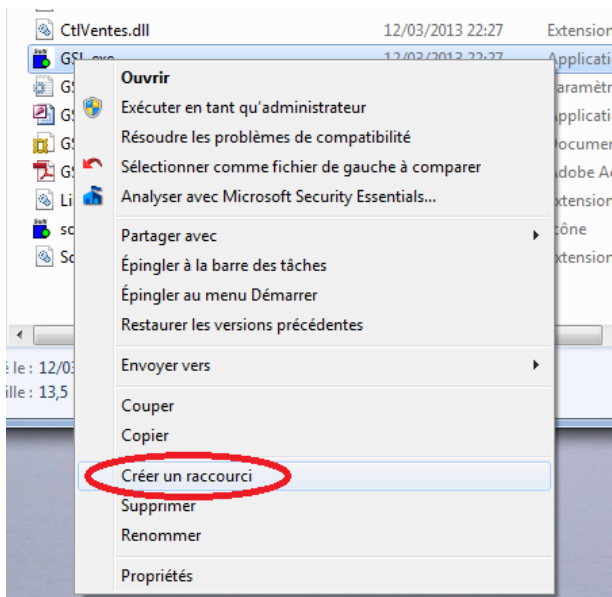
CtlVentes.dll 12/03/2013 22:27 Extension
GSL.exe 12/03/2013 22:27 Applicati
GS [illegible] aramètr
GS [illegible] Applicati
GS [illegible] Documen
GS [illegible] Adobe Ac
Li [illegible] Extension
sc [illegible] Icône
Sc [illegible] Extension

é le : 12/03
ille : 13,5

Ouvrir
Exécuter en tant qu'administrateur
Résoudre les problèmes de compatibilité
Sélectionner comme fichier de gauche à comparer
Analyser avec Microsoft Security Essentials...
Partager avec
Épingler à la barre des tâches
Épingler au menu Démarrer
Restaurer les versions précédentes
Envoyer vers
Couper
Copier
Créer un raccourci
Supprimer
Renommer
Propriétés